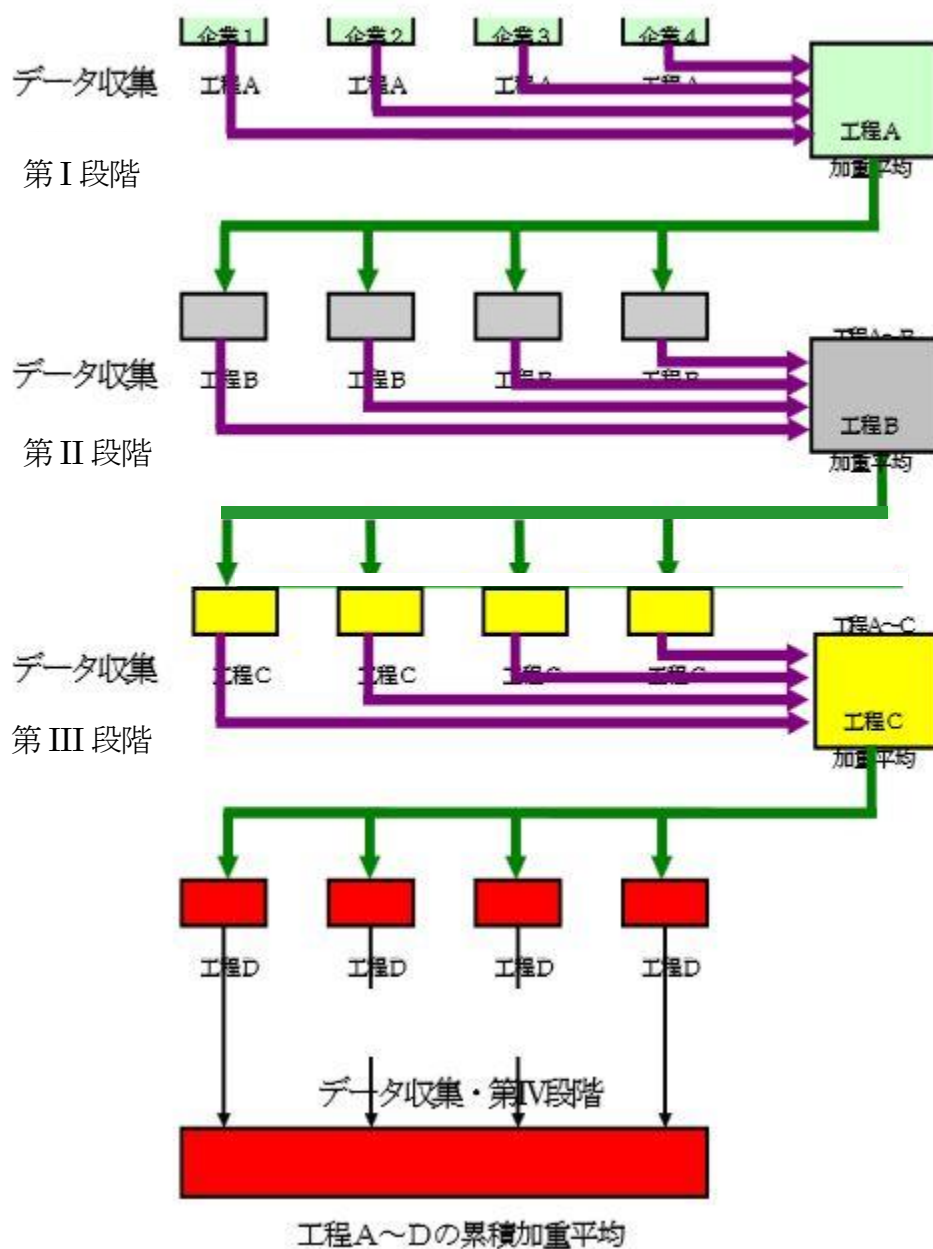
企業1 企業2 企業3 企業4

データ収集

工程A 工程A 工程A 工程A

工程A
加重平均

第 I 段階

データ収集

工程B 工程B 工程B 工程B

工程A~B
工程B
加重平均

第 II 段階

データ収集

工程C 工程C 工程C 工程C

工程A~C
工程C
加重平均

第 III 段階

工程D 工程D 工程D 工程D

データ収集・第IV段階

工程A~Dの累積加重平均